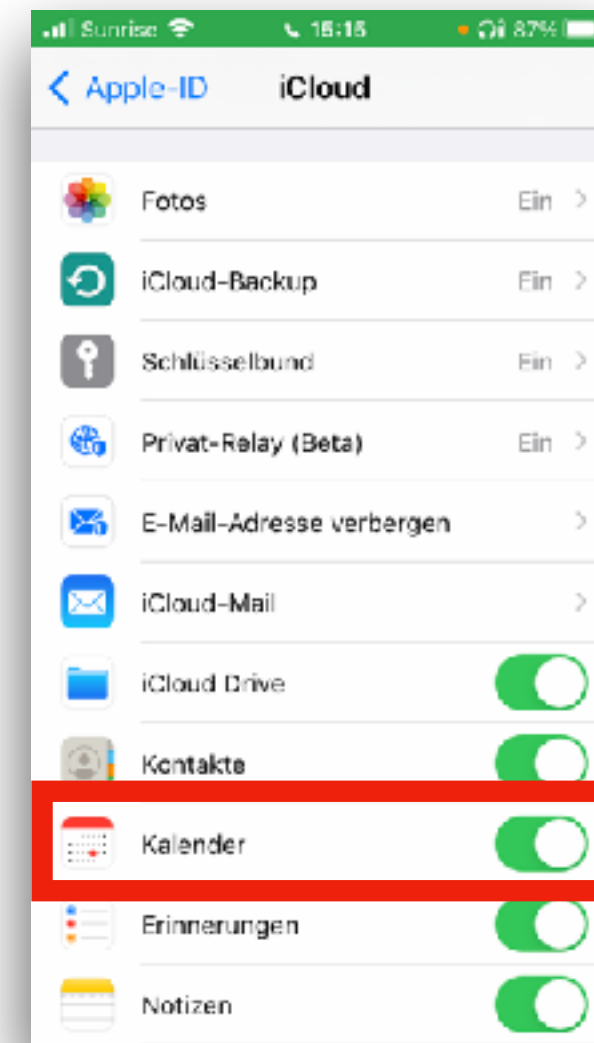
Sunrise 15:15 87%

< Apple-ID iCloud

Fotos Ein >

iCloud-Backup Ein >

Schlüsselbund Ein >

Privat-Relay (Beta) Ein >

E-Mail-Adresse verbergen >

iCloud-Mail >

iCloud Drive

Kontakte

Kalender

Erinnerungen

Notizen